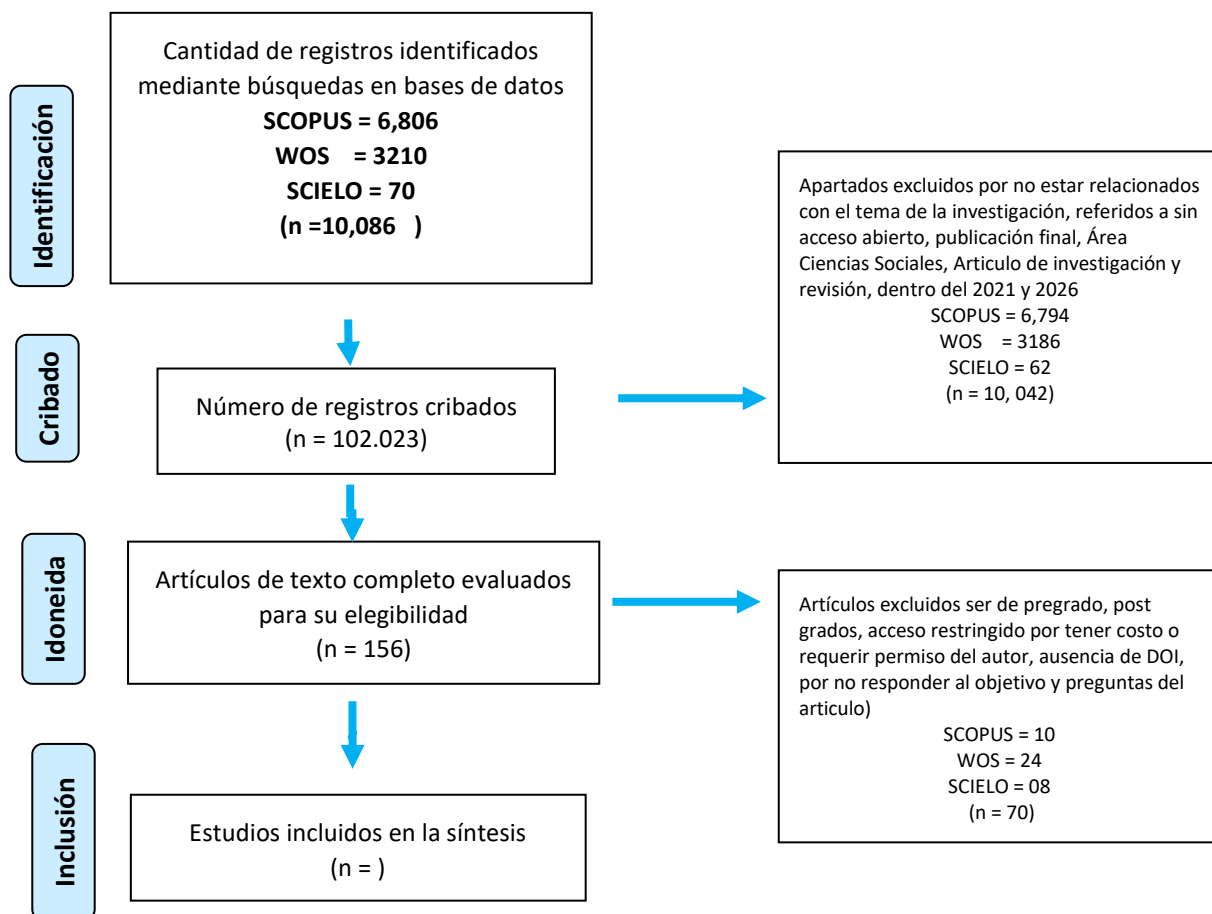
Identificación

Cantidad de registros identificados mediante búsquedas en bases de datos
**SCOPUS = 6,806**
**WOS = 3210**
**SCIELO = 70**
**(n =10,086 )**

Apartados excluidos por no estar relacionados con el tema de la investigación, referidos a sin acceso abierto, publicación final, Área Ciencias Sociales, Articulo de investigación y revisión, dentro del 2021 y 2026
SCOPUS = 6,794
WOS = 3186
SCIELO = 62
(n = 10, 042)

Cribado

Número de registros cribados
(n = 102.023)

Idoneida

Artículos de texto completo evaluados para su elegibilidad
(n = 156)

Artículos excluidos ser de pregrado, post grados, acceso restringido por tener costo o requerir permiso del autor, ausencia de DOI, por no responder al objetivo y preguntas del articulo)
SCOPUS = 10
WOS = 24
SCIELO = 08
(n = 70)

Inclusión

Estudios incluidos en la síntesis
(n = )